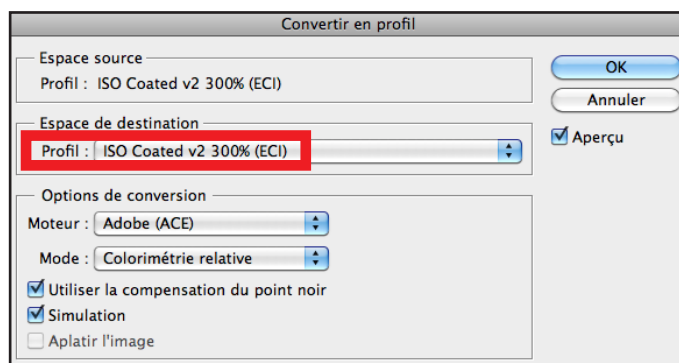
Convertir en profil

Espace source
Profil : ISO Coated v2 300% (ECI)

Espace de destination
Profil : ISO Coated v2 300% (ECI)

Options de conversion
Moteur : Adobe (ACE)
Mode : Colorimétrie relative
Utiliser la compensation du point noir
Simulation
Aplatir l'image

OK
Annuler
Aperçu